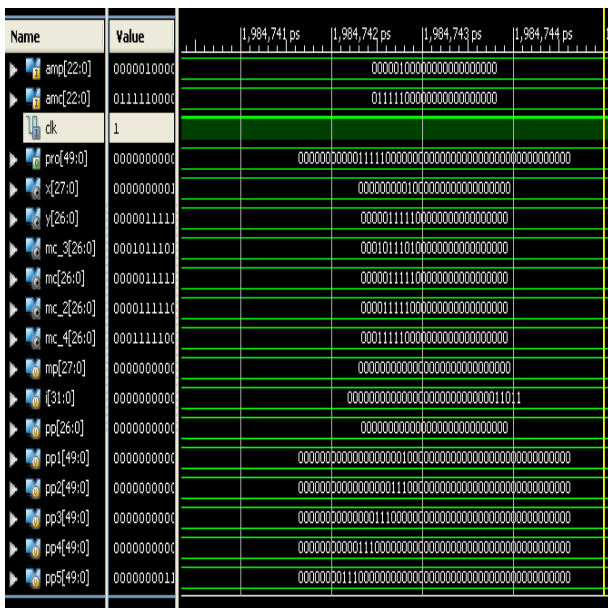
| Name | Value |
|---|---|
| amp[22:0] | 0000010000 |
| amc[22:0] | 0111110000 |
| clk | 1 |
| pro[49:0] | 0000000000 |
| x[27:0] | 0000000001 |
| y[26:0] | 0000011111 |
| mc_3[26:0] | 0001011101 |
| mc[26:0] | 0000011111 |
| mc_2[26:0] | 0000111110 |
| mc_4[26:0] | 0001111100 |
| mp[27:0] | 0000000000 |
| i[31:0] | 0000000000 |
| pp[26:0] | 0000000000 |
| pp1[49:0] | 0000000000 |
| pp2[49:0] | 0000000000 |
| pp3[49:0] | 0000000000 |
| pp4[49:0] | 0000000000 |
| pp5[49:0] | 0000000011 |

1,984,741 ps
1,984,742 ps
1,984,743 ps
1,984,744 ps

00000100000000000000000
01111100000000000000000
00000000001111100000000000000000000000000000000000
0000000001000000000000000000
000001111100000000000000000
000101110100000000000000000
000001111100000000000000000
000011111000000000000000000
000111110000000000000000000
0000000000000000000000000000
00000000000000000000000000011011
000000000000000000000000000
00000000000000000001000000000000000000000000000000
00000000000000000111000000000000000000000000000000
00000000000000111000000000000000000000000000000000
00000000000111000000000000000000000000000000000000
00000000111000000000000000000000000000000000000000